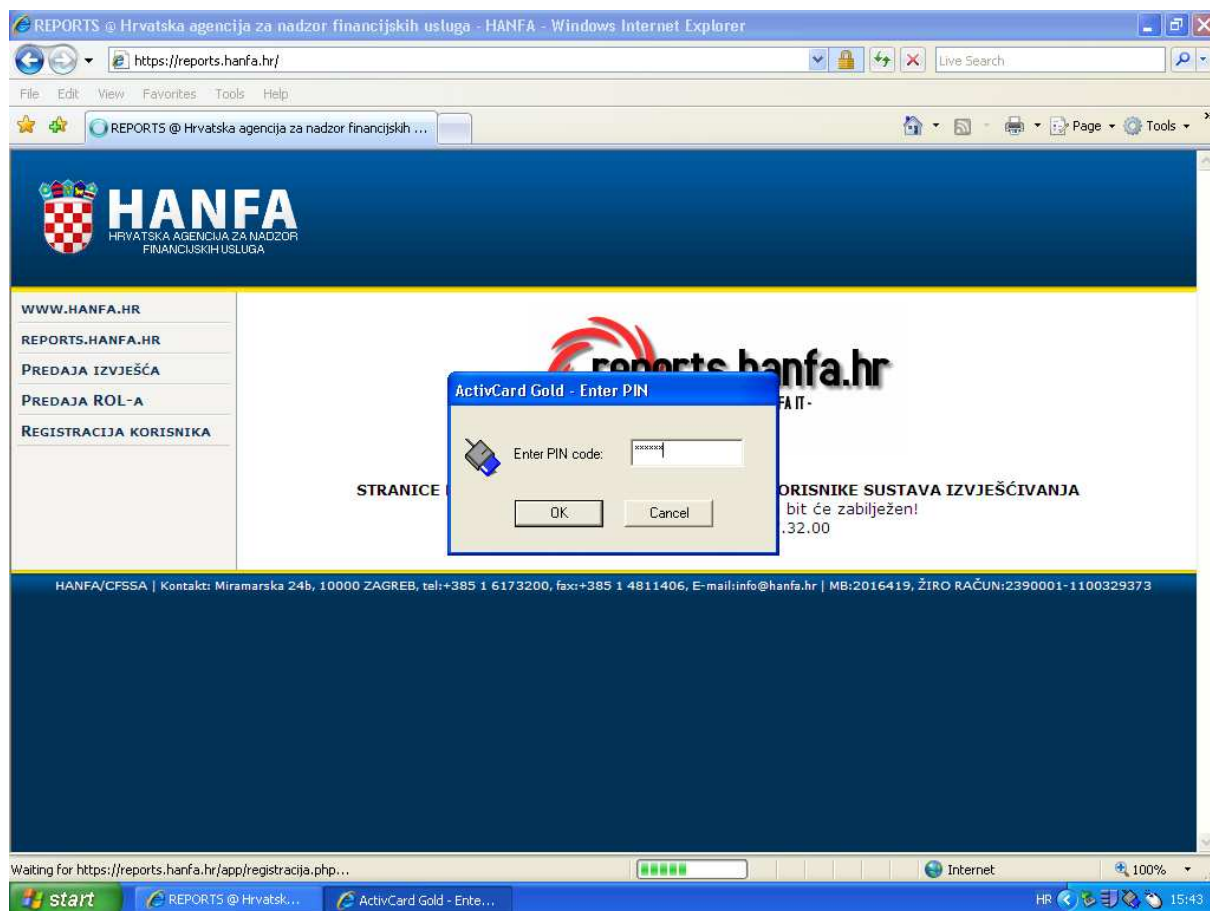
REPORTS @ Hrvatska agencija za nadzor financijskih usluga - HANFA - Windows Internet Explorer

https://reports.hanfa.hr/

Live Search

File Edit View Favorites Tools Help

REPORTS @ Hrvatska agencija za nadzor financijskih ...

Page Tools

HANFA
HRVATSKA AGENCIJA ZA NADZOR FINANCIJSKIH USLUGA

WWW.HANFA.HR
REPORTS.HANFA.HR
PREDAJA IZVJEŠĆA
PREDAJA ROL-A
REGISTRACIJA KORISNIKA

reports.hanfa.hr
FA IT -

STRANICE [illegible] ORISNIKE SUSTAVA IZVJEŠĆIVANJA
bit će zabilježen!
.32.00

ActivCard Gold - Enter PIN

Enter PIN code: ******

OK Cancel

HANFA/CFSSA | Kontakt: Miramarska 24b, 10000 ZAGREB, tel:+385 1 6173200, fax:+385 1 4811406, E-mail:info@hanfa.hr | MB:2016419, ŽIRO RAČUN:2390001-1100329373

Waiting for https://reports.hanfa.hr/app/registracija.php...

Internet

100%

start

REPORTS @ Hrvatsk...

ActivCard Gold - Ente...

HR 15:43